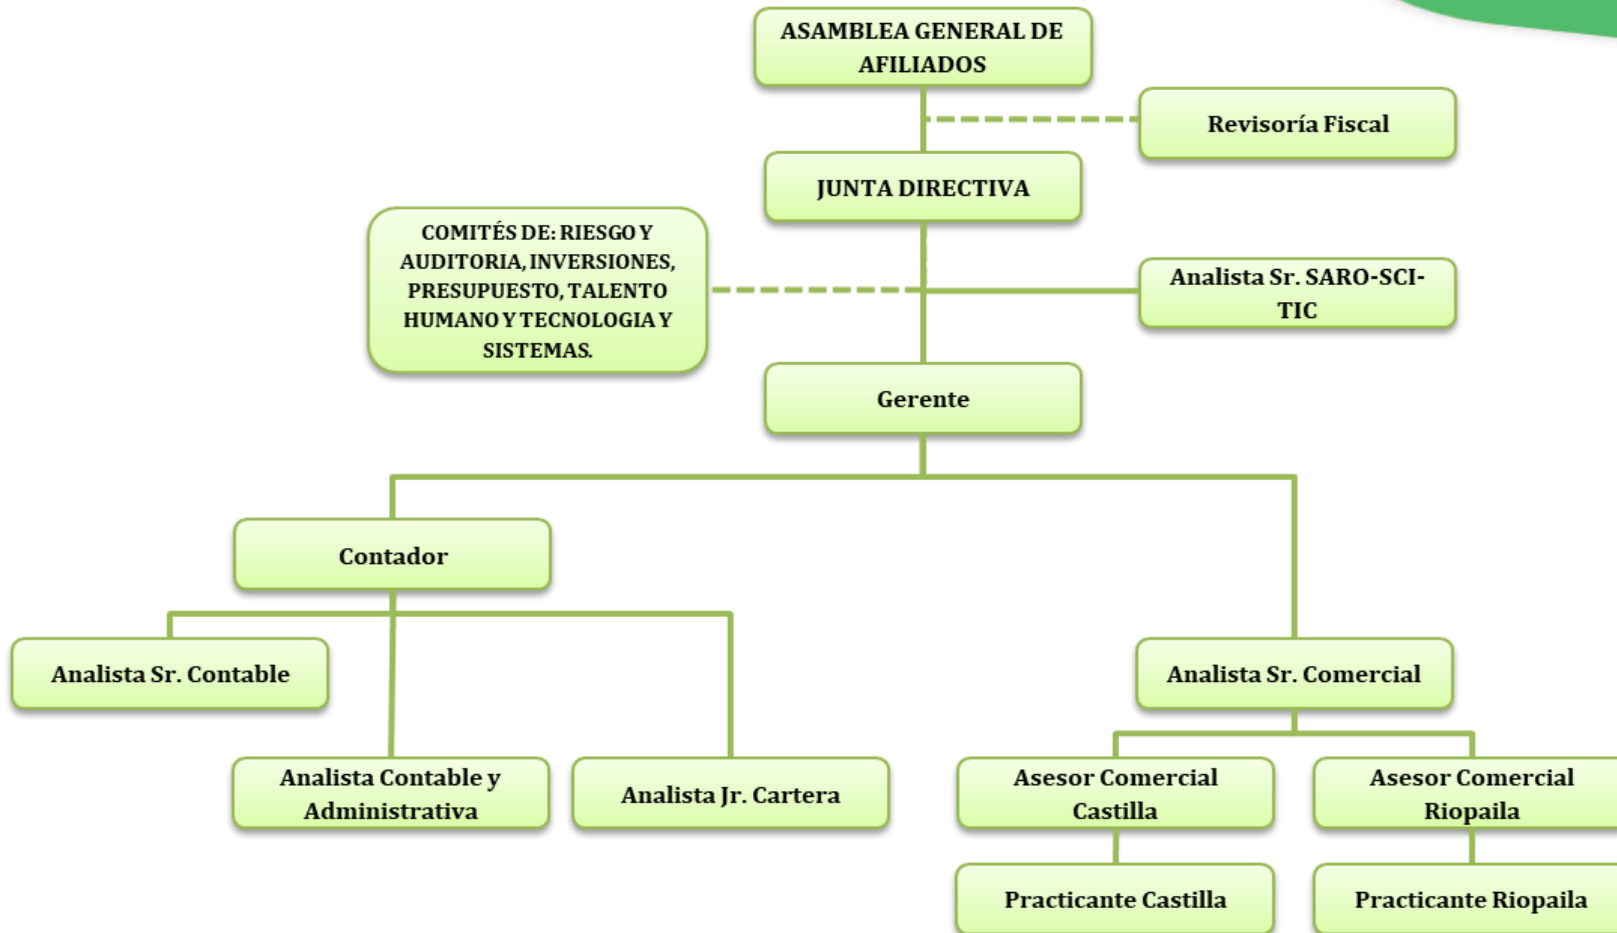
ASAMBLEA GENERAL DE AFILIADOS

Revisoría Fiscal

JUNTA DIRECTIVA

COMITÉS DE: RIESGO Y AUDITORIA, INVERSIONES, PRESUPUESTO, TALENTO HUMANO Y TECNOLOGIA Y SISTEMAS.

Analista Sr. SARO-SCI-TIC

Gerente

Contador

Analista Sr. Contable

Analista Contable y Administrativa

Analista Jr. Cartera

Analista Sr. Comercial

Asesor Comercial Castilla

Asesor Comercial Riopaila

Practicante Castilla

Practicante Riopaila